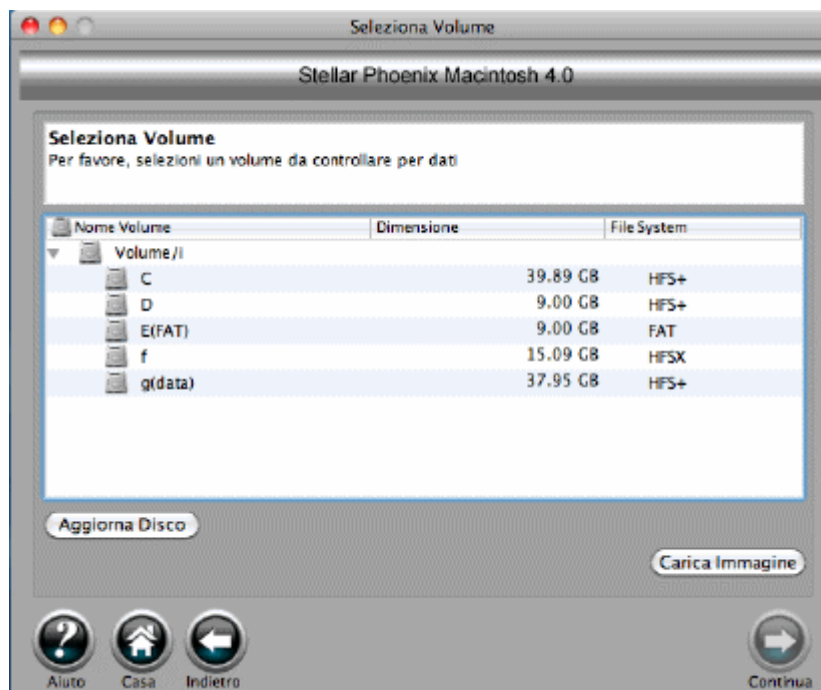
Seleziona Volume

Stellar Phoenix Macintosh 4.0

Seleziona Volume
Per favore, selezioni un volume da controllare per dati

| Nome Volume | Dimensione | File System |
|---|---|---|
| Volume/i | | |
| C | 39.89 GB | HFS+ |
| D | 9.00 GB | HFS+ |
| E(FAT) | 9.00 GB | FAT |
| f | 15.09 GB | HFSX |
| g(data) | 37.95 GB | HFS+ |

Aggiorna Disco

Carica Immagine

Aiuto Casa Indietro Continua